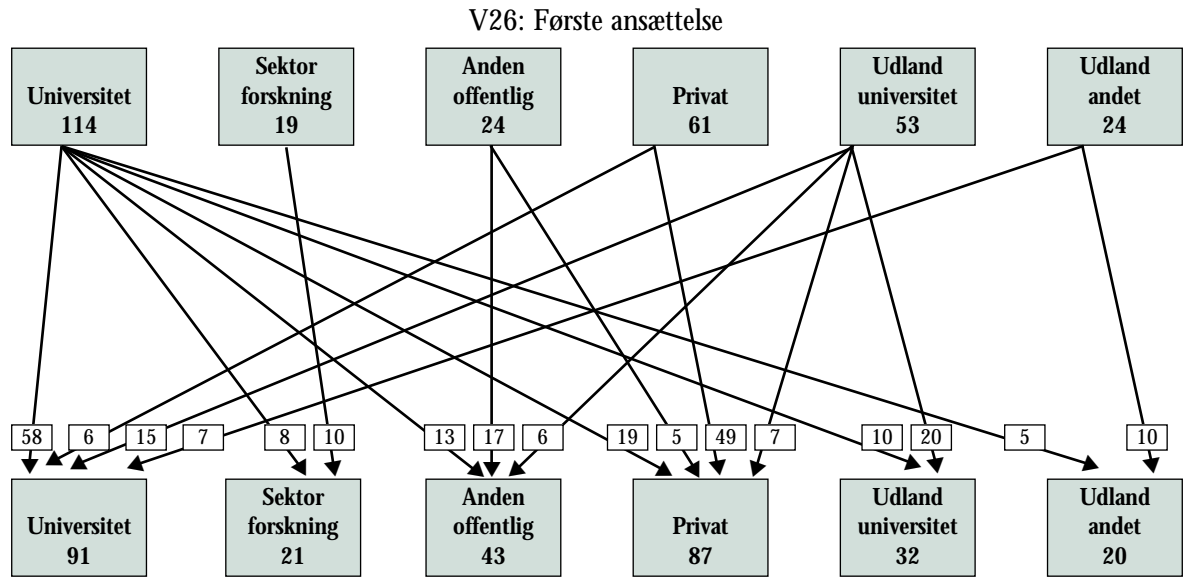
V26: Første ansættelse

Universitet
114

Sektor
forskning
19

Anden
offentlig
24

Privat
61

Udland
universitet
53

Udland
andet
24

58 6 15 7 8 10 13 17 6 19 5 49 7 10 20 5 10

Universitet
91

Sektor
forskning
21

Anden
offentlig
43

Privat
87

Udland
universitet
32

Udland
andet
20